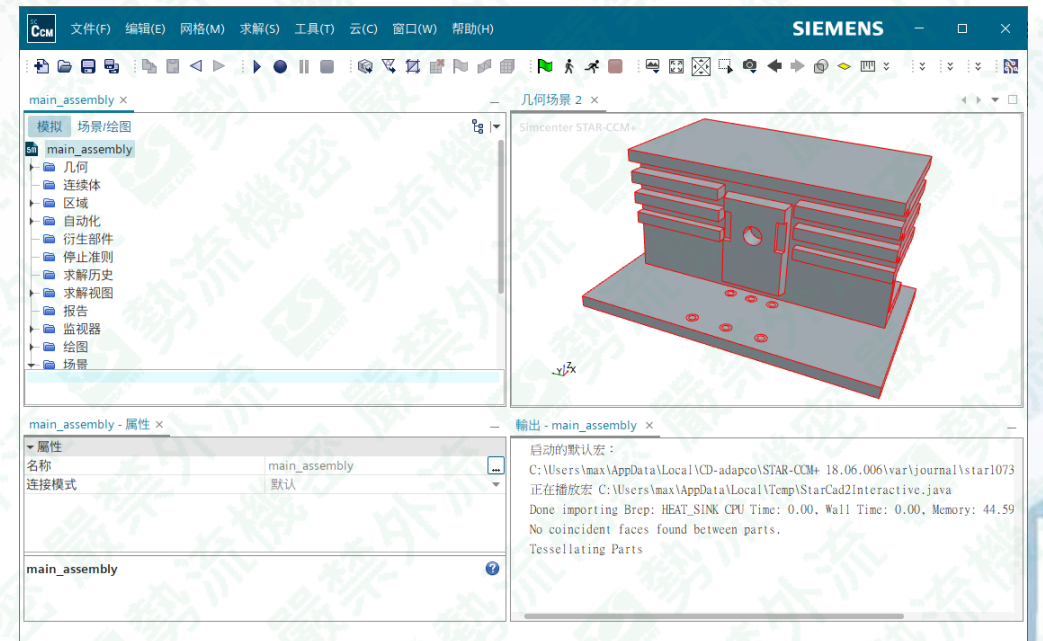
文件(F) 编辑(E) 网格(M) 求解(S) 工具(T) 云(C) 窗口(W) 帮助(H)
SIEMENS

main_assembly ×
模拟 场景/绘图
main_assembly
几何
连续体
区域
自动化
衍生部件
停止准则
求解历史
求解视图
报告
监视器
绘图
场景

几何场景 2 ×
Simcenter STAR-CCM+

main_assembly - 属性 ×
属性
名称 main_assembly
连接模式 默认
main_assembly

輸出 - main_assembly ×
启动的默认宏：
C:\Users\max\AppData\Local\CD-adapco\STAR-CCM+ 18.06.006\var\journal\star1073
正在播放宏 C:\Users\max\AppData\Local\Temp\StarCad2Interactive.java
Done importing Brep: HEAT_SINK CPU Time: 0.00, Wall Time: 0.00, Memory: 44.59
No coincident faces found between parts.
Tessellating Parts